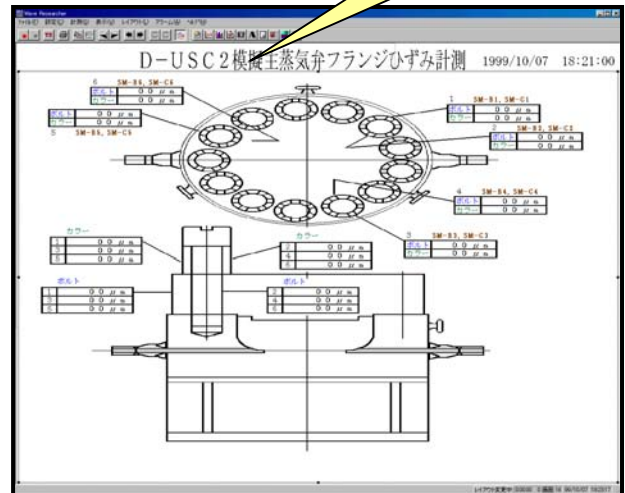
Wave Researcher

D-USC2模擬主蒸気弁フランジひずみ計測 1999/10/07 18:21:00

6 SM-B6, SM-C6
ボルト 0.0 μm
カラー 0.0 μm

ボルト 0.0 μm
カラー 0.0 μm
5 SM-B5, SM-C5

1 SM-B1, SM-C1
ボルト 0.0 μm
カラー 0.0 μm

2 SM-B2, SM-C2
ボルト 0.0 μm
カラー 0.0 μm

4 SM-B4, SM-C4
ボルト 0.0 μm
カラー 0.0 μm

3 SM-B3, SM-C3
ボルト 0.0 μm
カラー 0.0 μm

カラー
| 1 | 0.0 μm |
|---|---|
| 3 | 0.0 μm |
| 5 | 0.0 μm |

カラー
| 2 | 0.0 μm |
|---|---|
| 4 | 0.0 μm |
| 6 | 0.0 μm |

ボルト
| 1 | 0.0 μm |
|---|---|
| 3 | 0.0 μm |
| 5 | 0.0 μm |

ボルト
| 2 | 0.0 μm |
|---|---|
| 4 | 0.0 μm |
| 6 | 0.0 μm |

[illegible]